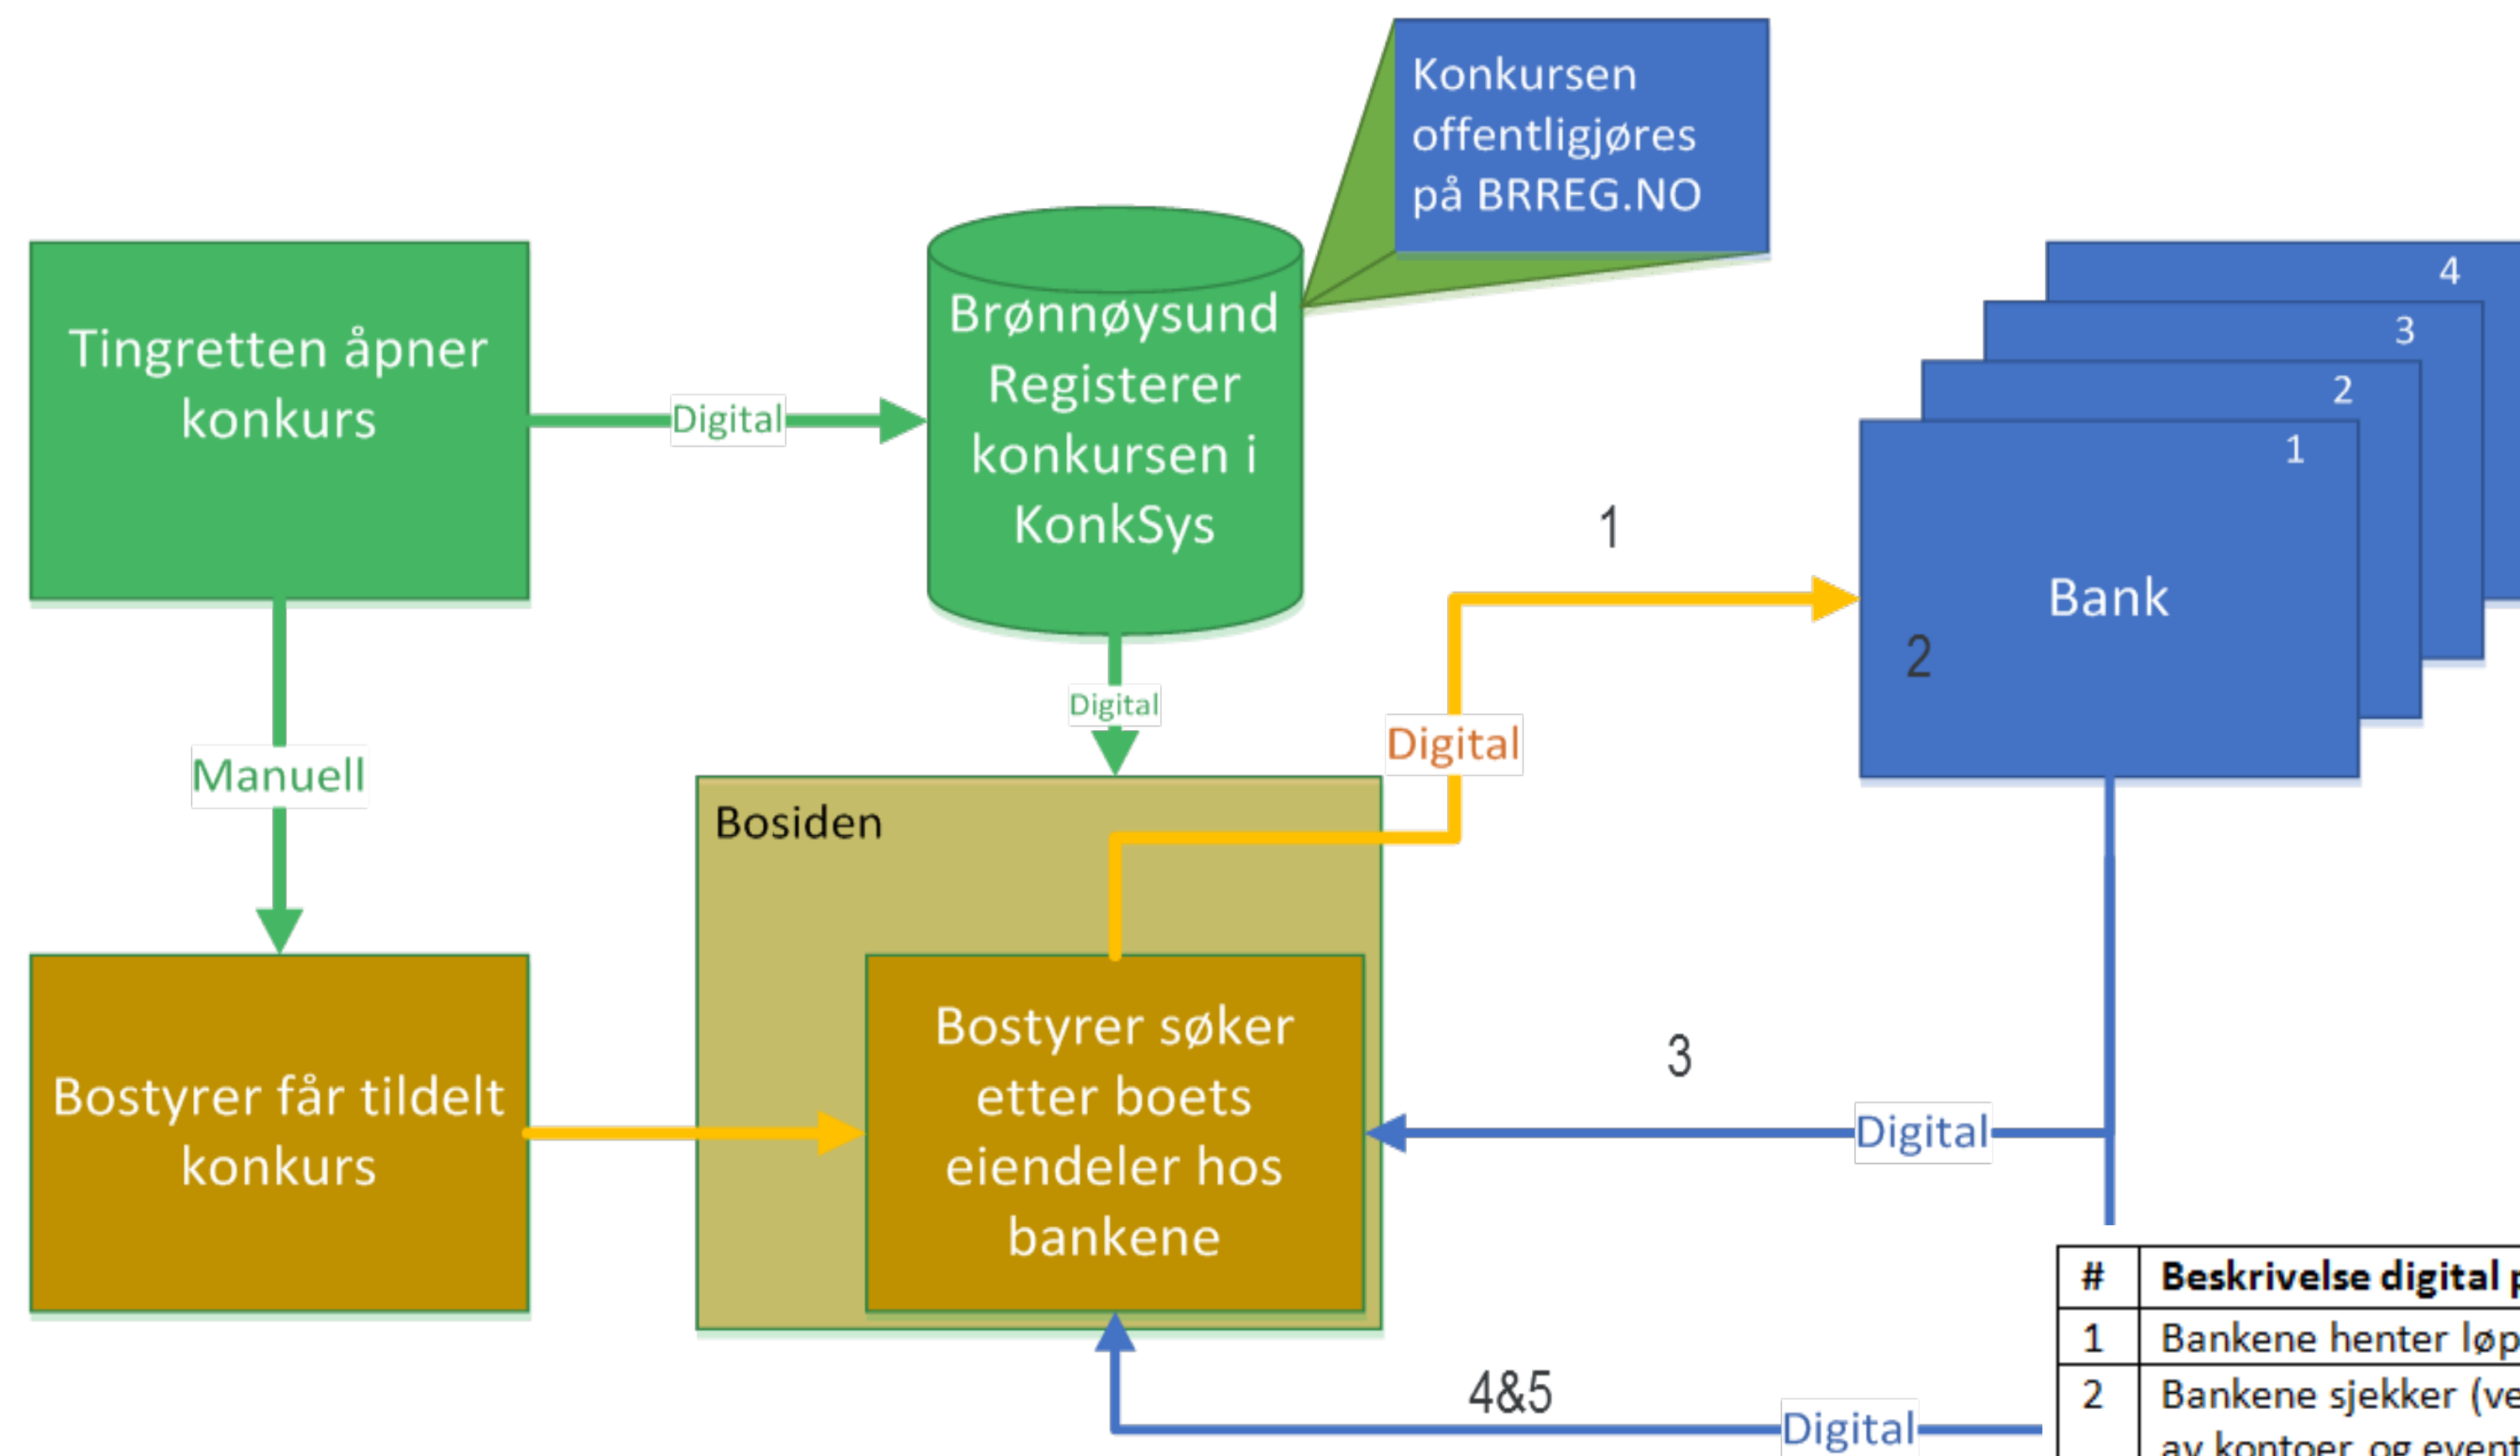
Konkursen offentligjøres på BRREG.NO

Tingretten åpner konkurs

Digital

Brønnøysund Registerer konkursen i KonkSys

4
3
2
1

Bank

2

1

Digital

Digital

Manuell

Bosiden

Bostyrer får tildelt konkurs

Bostyrer søker etter boets eiendeler hos bankene

3

Digital

4&5

Digital

| # | Beskrivelse digital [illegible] |
|---|---|
| 1 | Bankene henter løp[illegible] |
| 2 | Bankene sjekker (ve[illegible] av kontoer og event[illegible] |